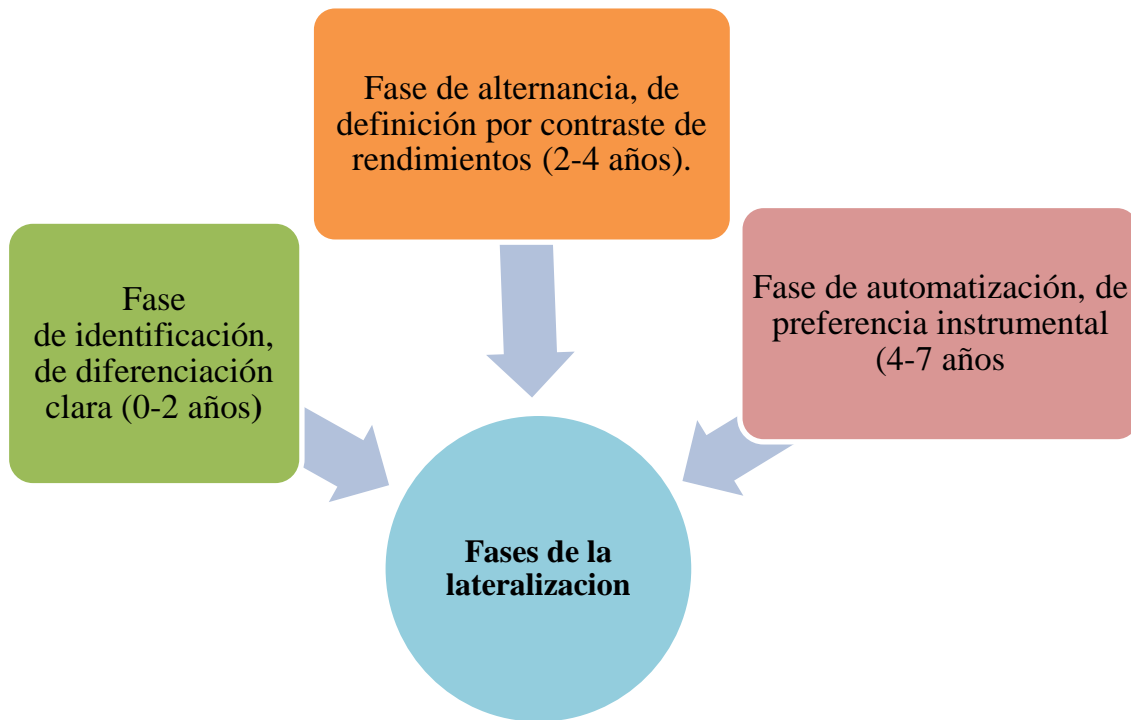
Fase de alternancia, de definición por contraste de rendimientos (2-4 años).

Fase de identificación, de diferenciación clara (0-2 años)

Fase de automatización, de preferencia instrumental (4-7 años

**Fases de la lateralizacion**